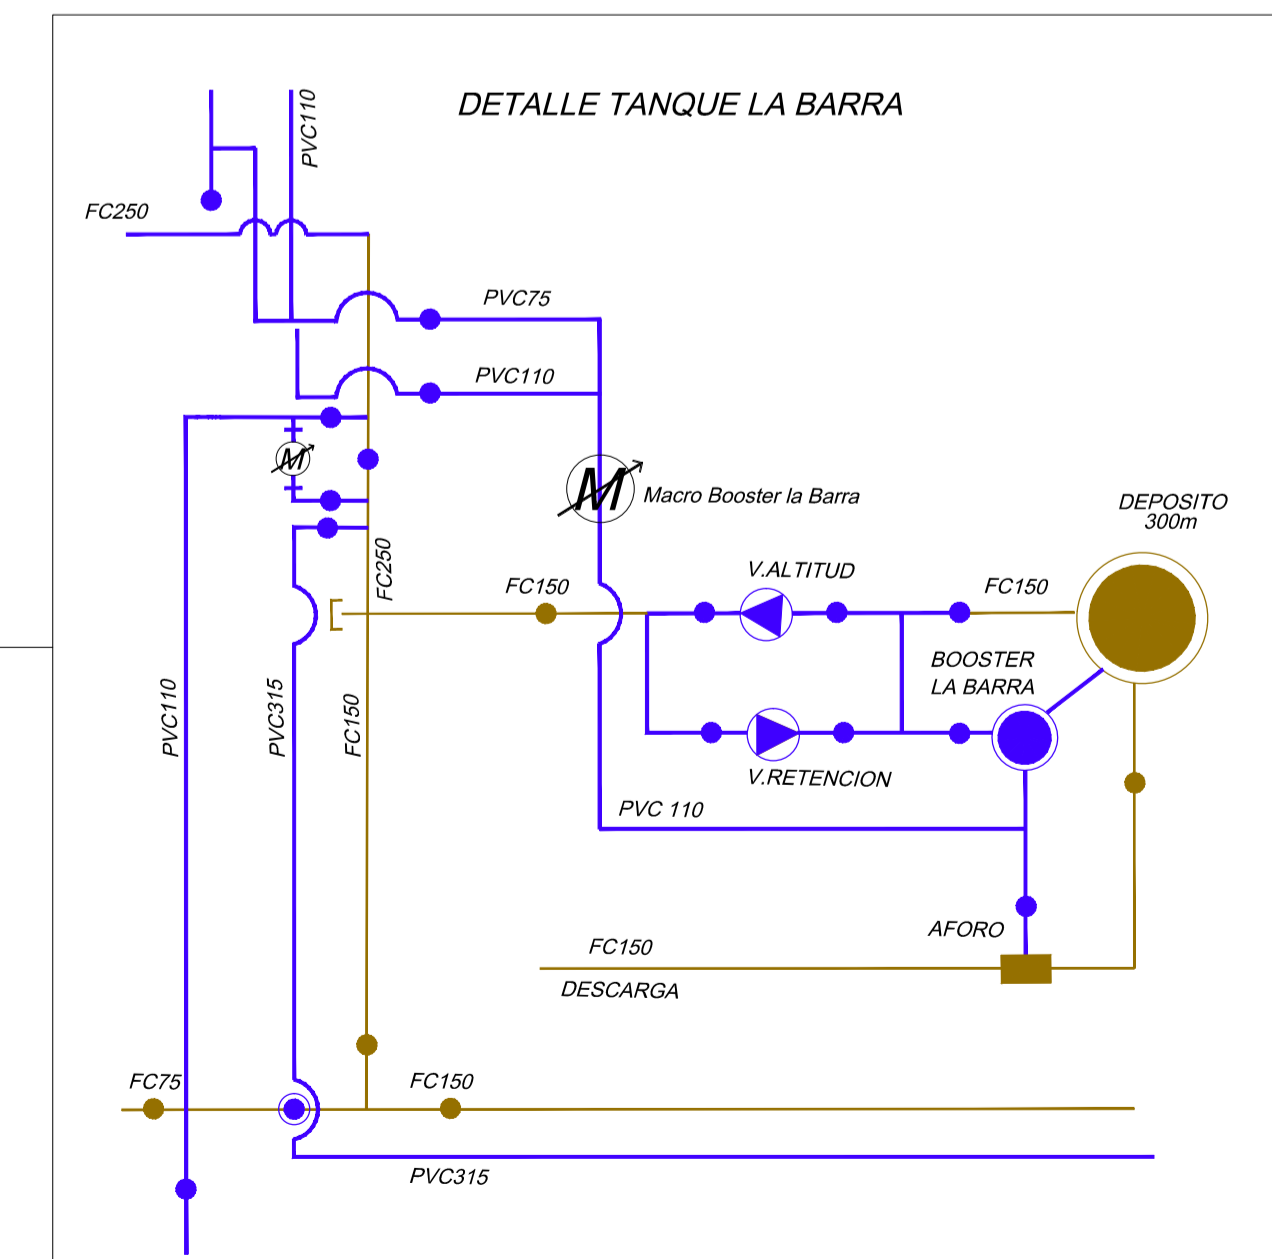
DETALLE TANQUE LA BARRA

PVC110

FC250

PVC75

PVC110

M

M

Macro Booster la Barra

DEPOSITO
300m

FC250

FC150

V.ALTITUD

FC150

BOOSTER
LA BARRA

PVC110

PVC315

FC150

V.RETENCION

PVC 110

AFORO

FC150

DESCARGA

FC75

FC150

PVC315